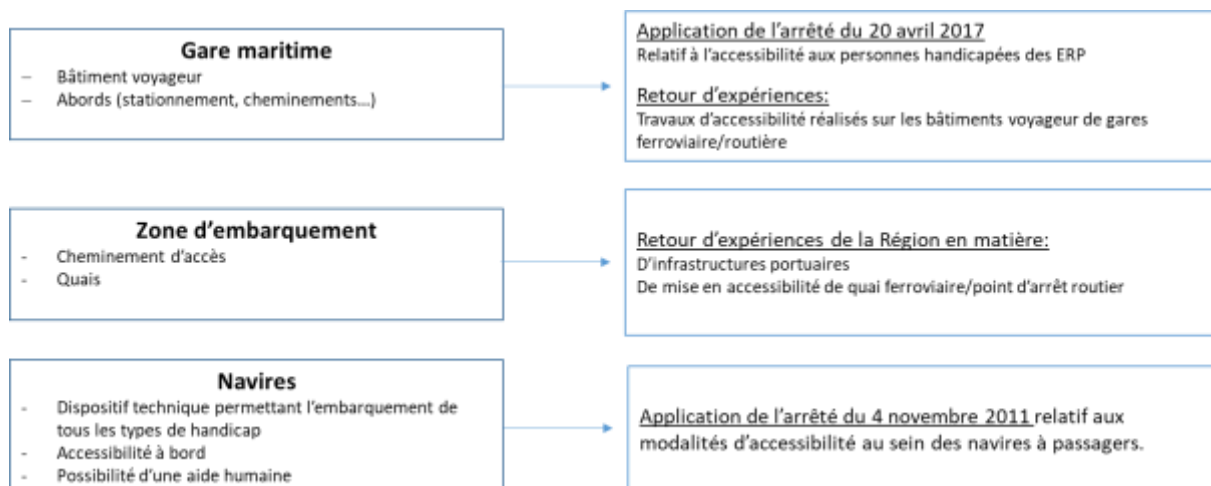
Gare maritime
– Bâtiment voyageur
– Abords (stationnement, cheminements…)

Application de l'arrêté du 20 avril 2017
Relatif à l'accessibilité aux personnes handicapées des ERP

Retour d'expériences:
Travaux d'accessibilité réalisés sur les bâtiments voyageur de gares ferroviaire/routière

Zone d'embarquement
- Cheminement d'accès
- Quais

Retour d'expériences de la Région en matière:
D'infrastructures portuaires
De mise en accessibilité de quai ferroviaire/point d'arrêt routier

Navires
- Dispositif technique permettant l'embarquement de tous les types de handicap
- Accessibilité à bord
- Possibilité d'une aide humaine

Application de l'arrêté du 4 novembre 2011 relatif aux modalités d'accessibilité au sein des navires à passagers.